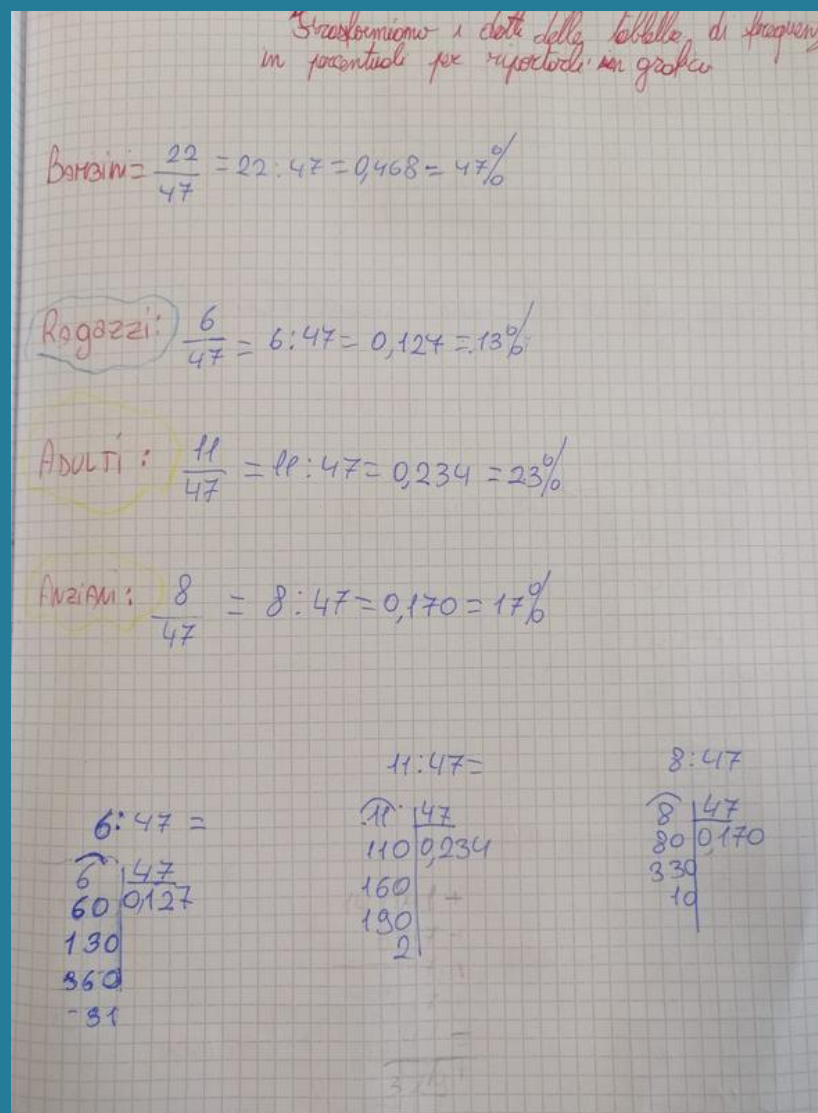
Trasformiamo i dati delle tabelle di frequenz in percentuali per riportarli in grafico

Bambini $= \frac{22}{47} = 22:47 = 0,468 = 47\%$

Ragazzi: $\frac{6}{47} = 6:47 = 0,127 = 13\%$

ADULTI: $\frac{11}{47} = 11:47 = 0,234 = 23\%$

Anziani: $\frac{8}{47} = 8:47 = 0,170 = 17\%$

6 : 47 =

| 6 | 47 |
|---|---|
| 60 | 0,127 |
| 130 | |
| 360 | |
| 31 | |

11 : 47 =

| 11 | 47 |
|---|---|
| 110 | 0,234 |
| 160 | |
| 190 | |
| 2 | |

8 : 47

| 8 | 47 |
|---|---|
| 80 | 0,170 |
| 330 | |
| 10 | |